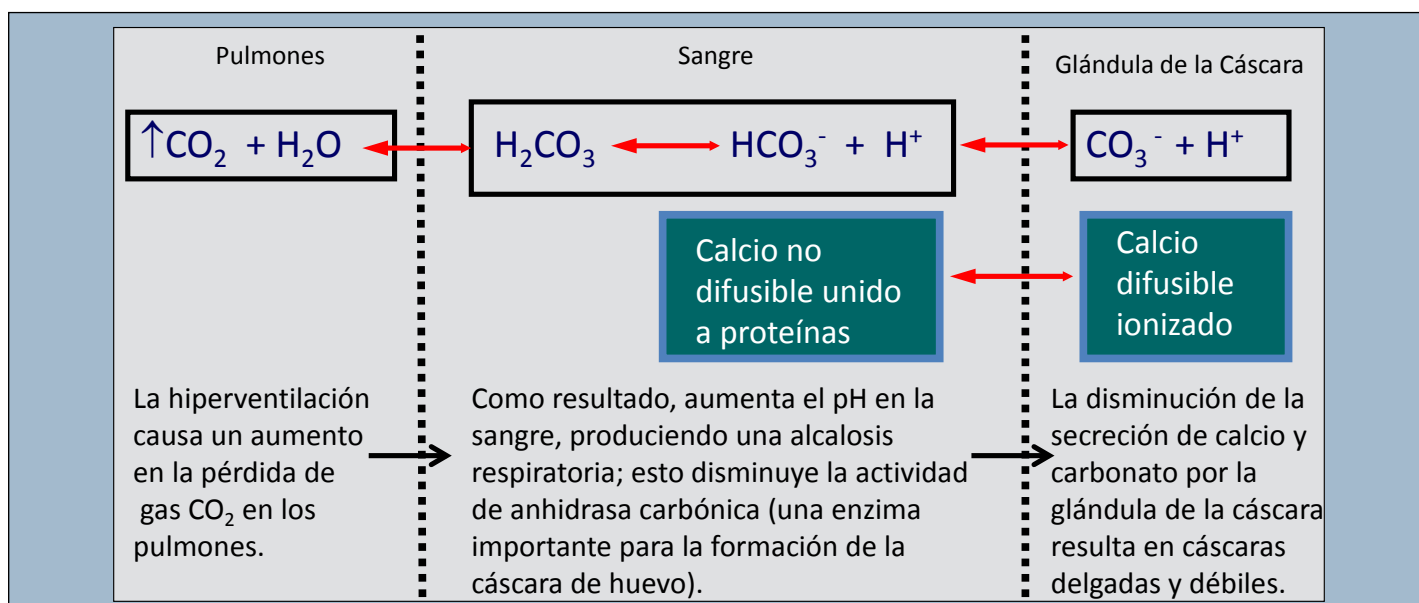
Pulmones

Sangre

Glándula de la Cáscara

$\uparrow CO_2 + H_2O$

$H_2CO_3$ $HCO_3^- + H^+$

$CO_3^- + H^+$

Calcio no difusible unido a proteínas

Calcio difusible ionizado

La hiperventilación causa un aumento en la pérdida de gas $CO_2$ en los pulmones.

Como resultado, aumenta el pH en la sangre, produciendo una alcalosis respiratoria; esto disminuye la actividad de anhidrasa carbónica (una enzima importante para la formación de la cáscara de huevo).

La disminución de la secreción de calcio y carbonato por la glándula de la cáscara resulta en cáscaras delgadas y débiles.